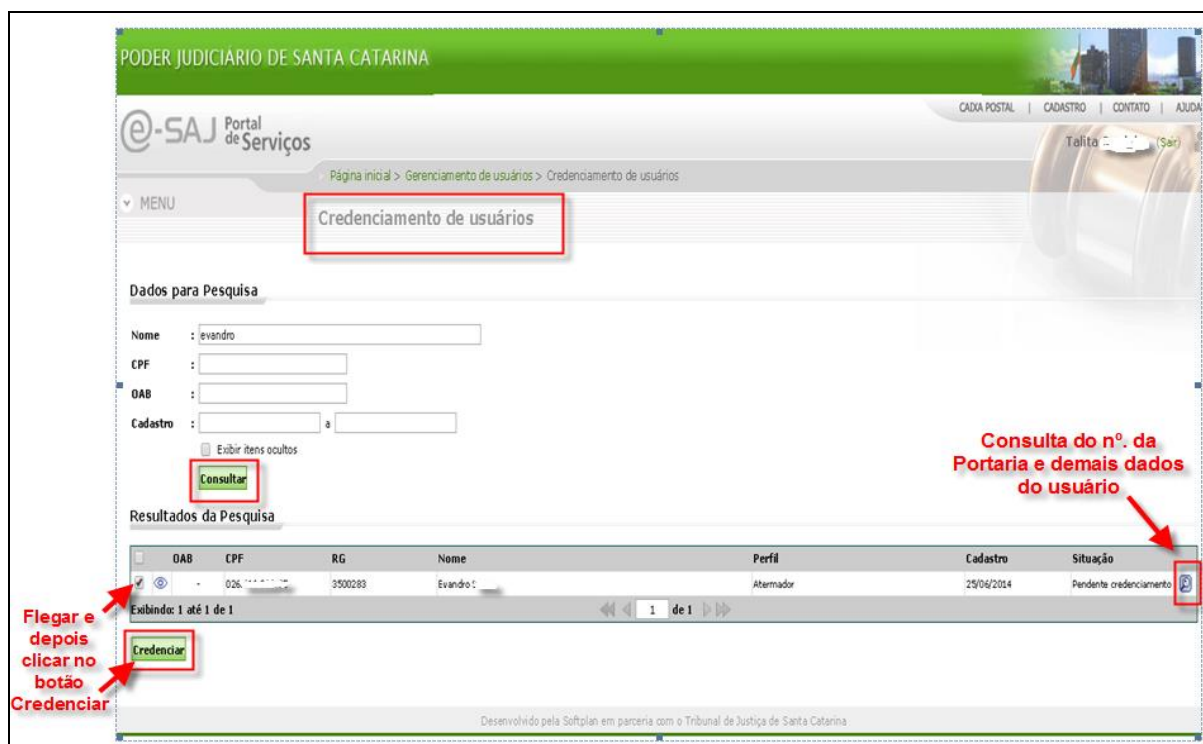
PODER JUDICIÁRIO DE SANTA CATARINA

CAIXA POSTAL | CADASTRO | CONTATO | AJUDA

e-SAJ Portal de Serviços

Talita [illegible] (Sair)

Página inicial > Gerenciamento de usuários > Credenciamento de usuários

MENU

Credenciamento de usuários

Dados para Pesquisa

Nome : evandro

CPF :

OAB :

Cadastro : a

Exibir itens ocultos

Consultar

Consulta do nº. da Portaria e demais dados do usuário

Resultados da Pesquisa

| | OAB | CPF | RG | Nome | Perfil | Cadastro | Situação |
|---|---|---|---|---|---|---|---|
| | - | 026.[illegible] | 3500283 | Evandro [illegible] | Atermador | 25/06/2014 | Pendente credenciamento |

Exibindo: 1 até 1 de 1

1 de 1

Flegar e depois clicar no botão Credenciar

Credenciar

Desenvolvido pela Softplan em parceria com o Tribunal de Justiça de Santa Catarina